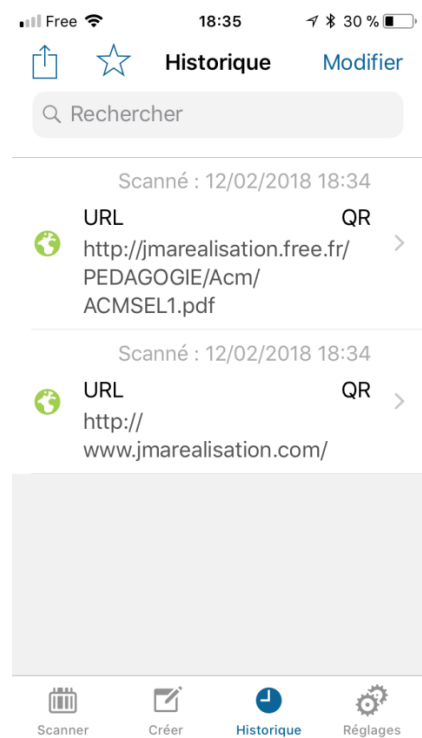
Free 18:35 30 %

Historique Modifier

Rechercher

Scanné : 12/02/2018 18:34
URL QR
http://jmarealisation.free.fr/PEDAGOGIE/Acm/ACMSEL1.pdf

Scanné : 12/02/2018 18:34
URL QR
http://www.jmarealisation.com/

Scanner Créer Historique Réglages